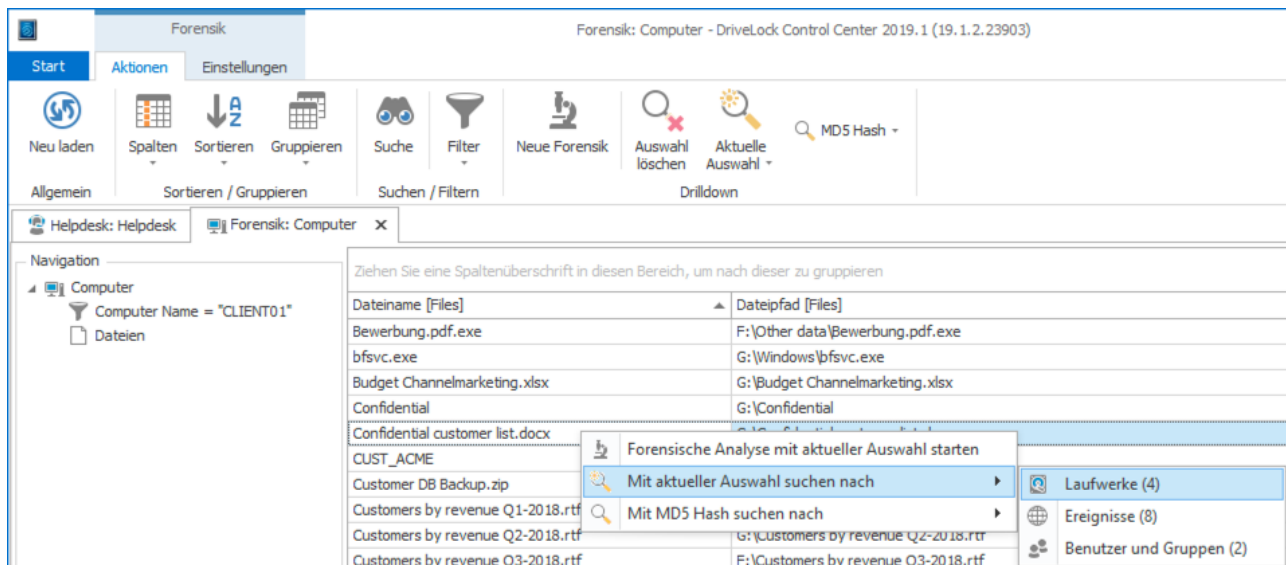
Forensik

Forensik: Computer - DriveLock Control Center 2019.1 (19.1.2.23903)

Start | Aktionen | Einstellungen

Neu laden
Allgemein

Spalten | Sortieren | Gruppieren
Sortieren / Gruppieren

Suche | Filter
Suchen / Filtern

Neue Forensik | Auswahl löschen | Aktuelle Auswahl | MD5 Hash
Drilldown

Helpdesk: Helpdesk | Forensik: Computer ×

Navigation
Computer
Computer Name = "CLIENT01"
Dateien

Ziehen Sie eine Spaltenüberschrift in diesen Bereich, um nach dieser zu gruppieren

| Dateiname [Files] | Dateipfad [Files] |
|---|---|
| Bewerbung.pdf.exe | F:\Other data\Bewerbung.pdf.exe |
| bfsvc.exe | G:\Windows\bfsvc.exe |
| Budget Channelmarketing.xlsx | G:\Budget Channelmarketing.xlsx |
| Confidential | G:\Confidential |
| Confidential customer list.docx | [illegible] |
| CUST_ACME | |
| Customer DB Backup.zip | |
| Customers by revenue Q1-2018.rtf | |
| Customers by revenue Q2-2018.rtf | G:\Customers by revenue Q2-2018.rtf |
| Customers by revenue Q3-2018.rtf | F:\Customers by revenue Q3-2018.rtf |

Forensische Analyse mit aktueller Auswahl starten
Mit aktueller Auswahl suchen nach
Mit MD5 Hash suchen nach

Laufwerke (4)
Ereignisse (8)
Benutzer und Gruppen (2)